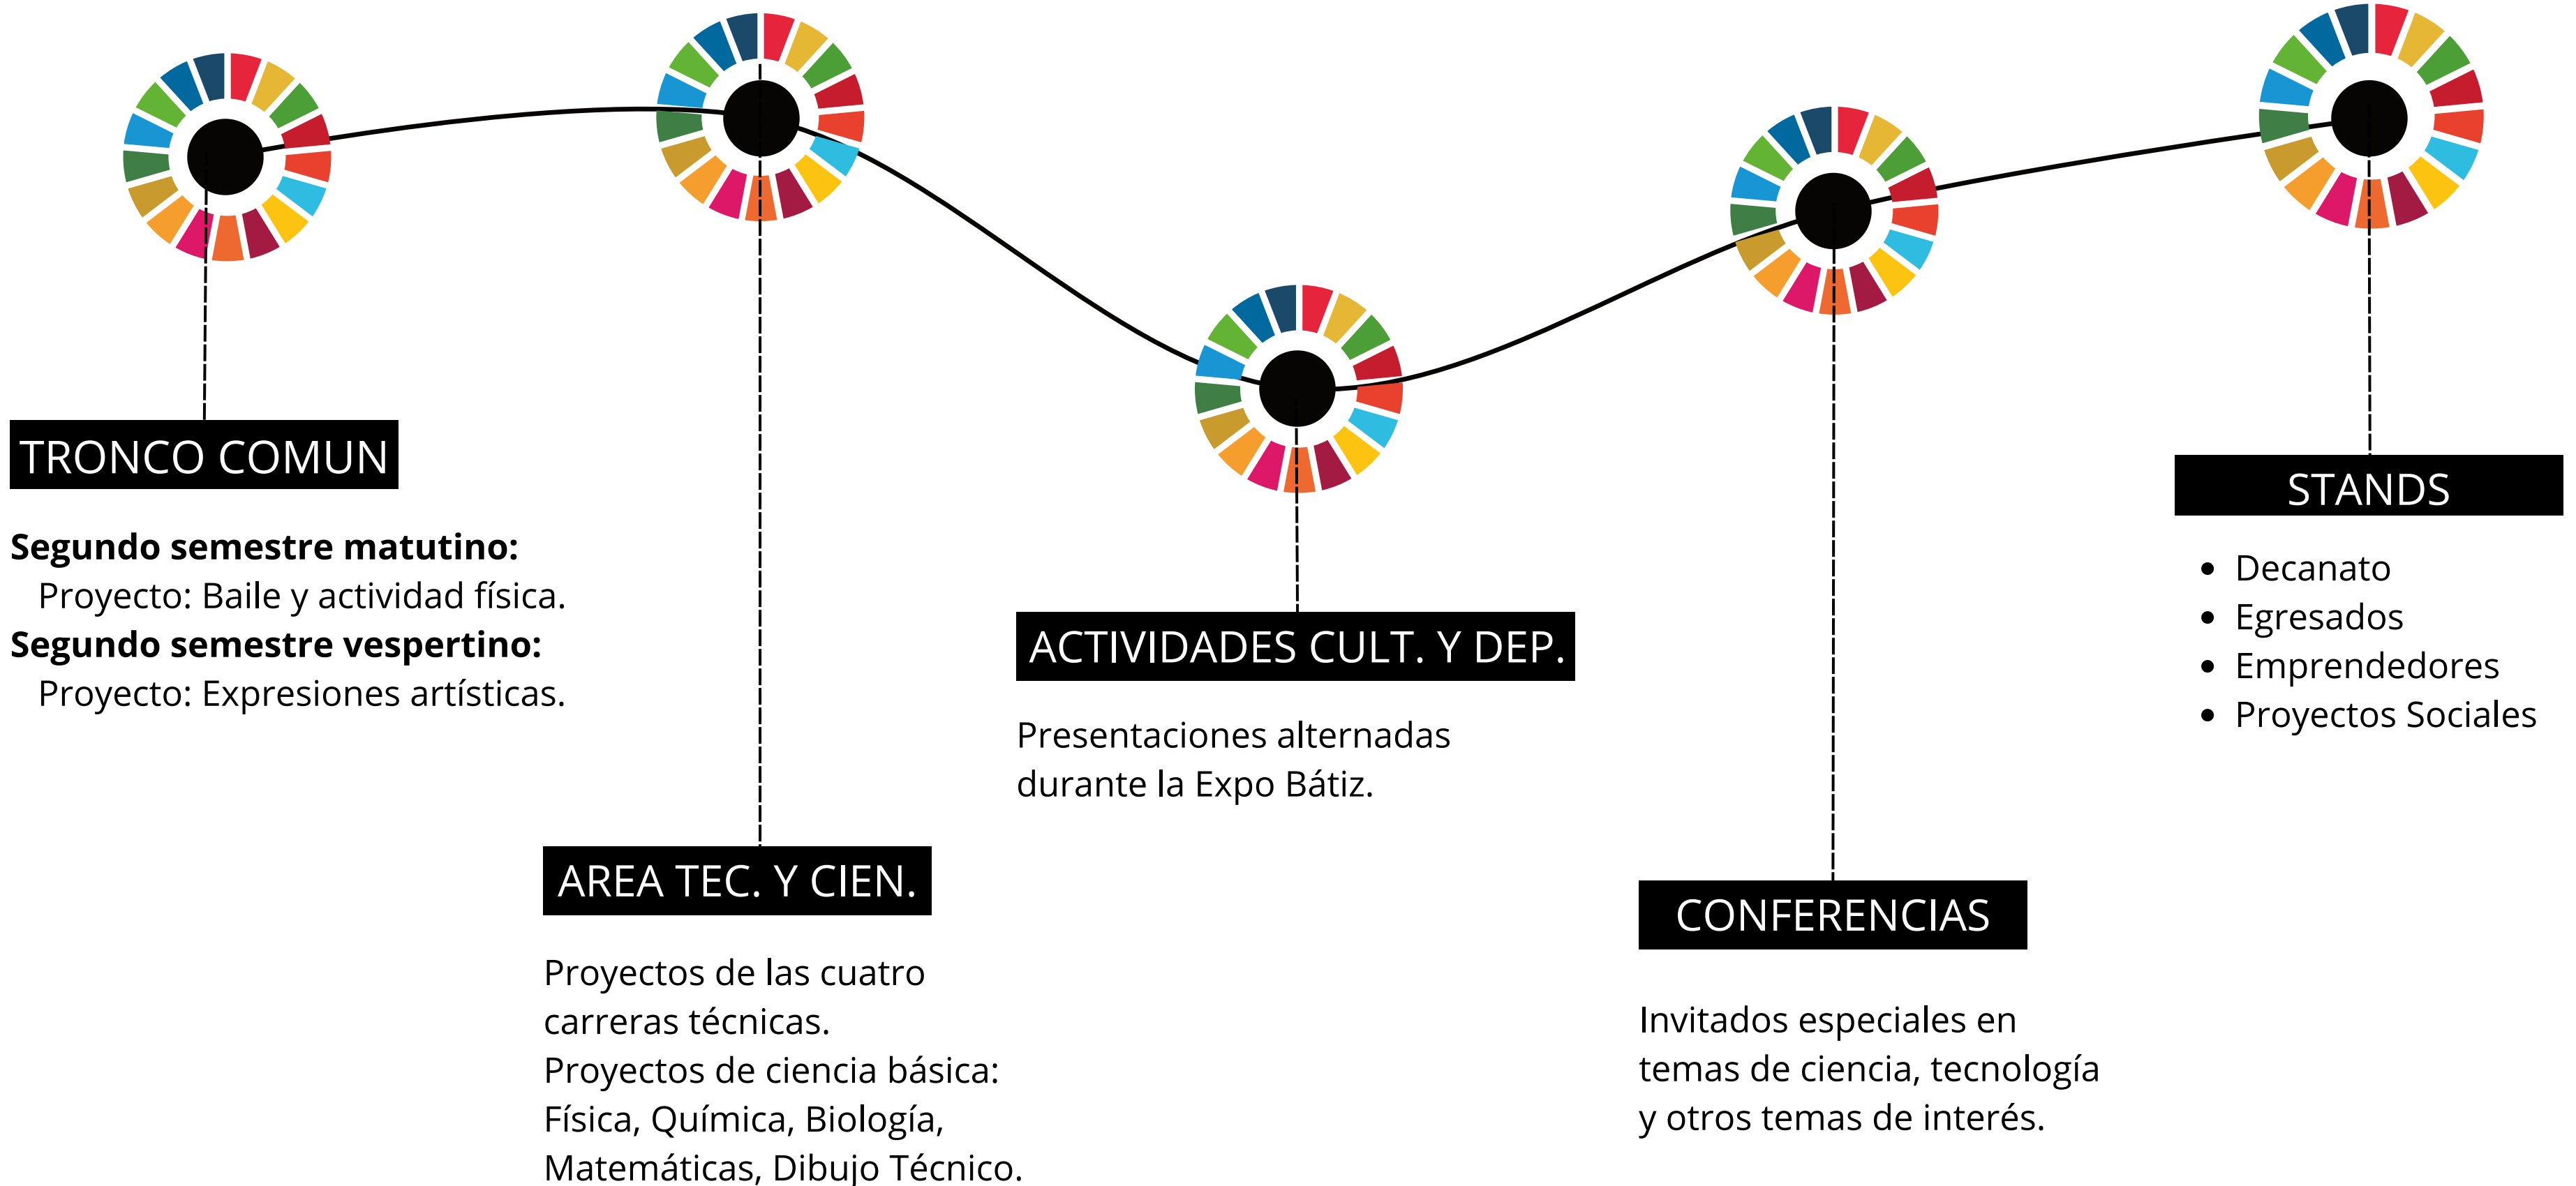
TRONCO COMUN

**Segundo semestre matutino:**
Proyecto: Baile y actividad física.
**Segundo semestre vespertino:**
Proyecto: Expresiones artísticas.

AREA TEC. Y CIEN.

Proyectos de las cuatro carreras técnicas.
Proyectos de ciencia básica: Física, Química, Biología, Matemáticas, Dibujo Técnico.

ACTIVIDADES CULT. Y DEP.

Presentaciones alternadas durante la Expo Bátiz.

CONFERENCIAS

Invitados especiales en temas de ciencia, tecnología y otros temas de interés.

STANDS

- Decanato
- Egresados
- Emprendedores
- Proyectos Sociales